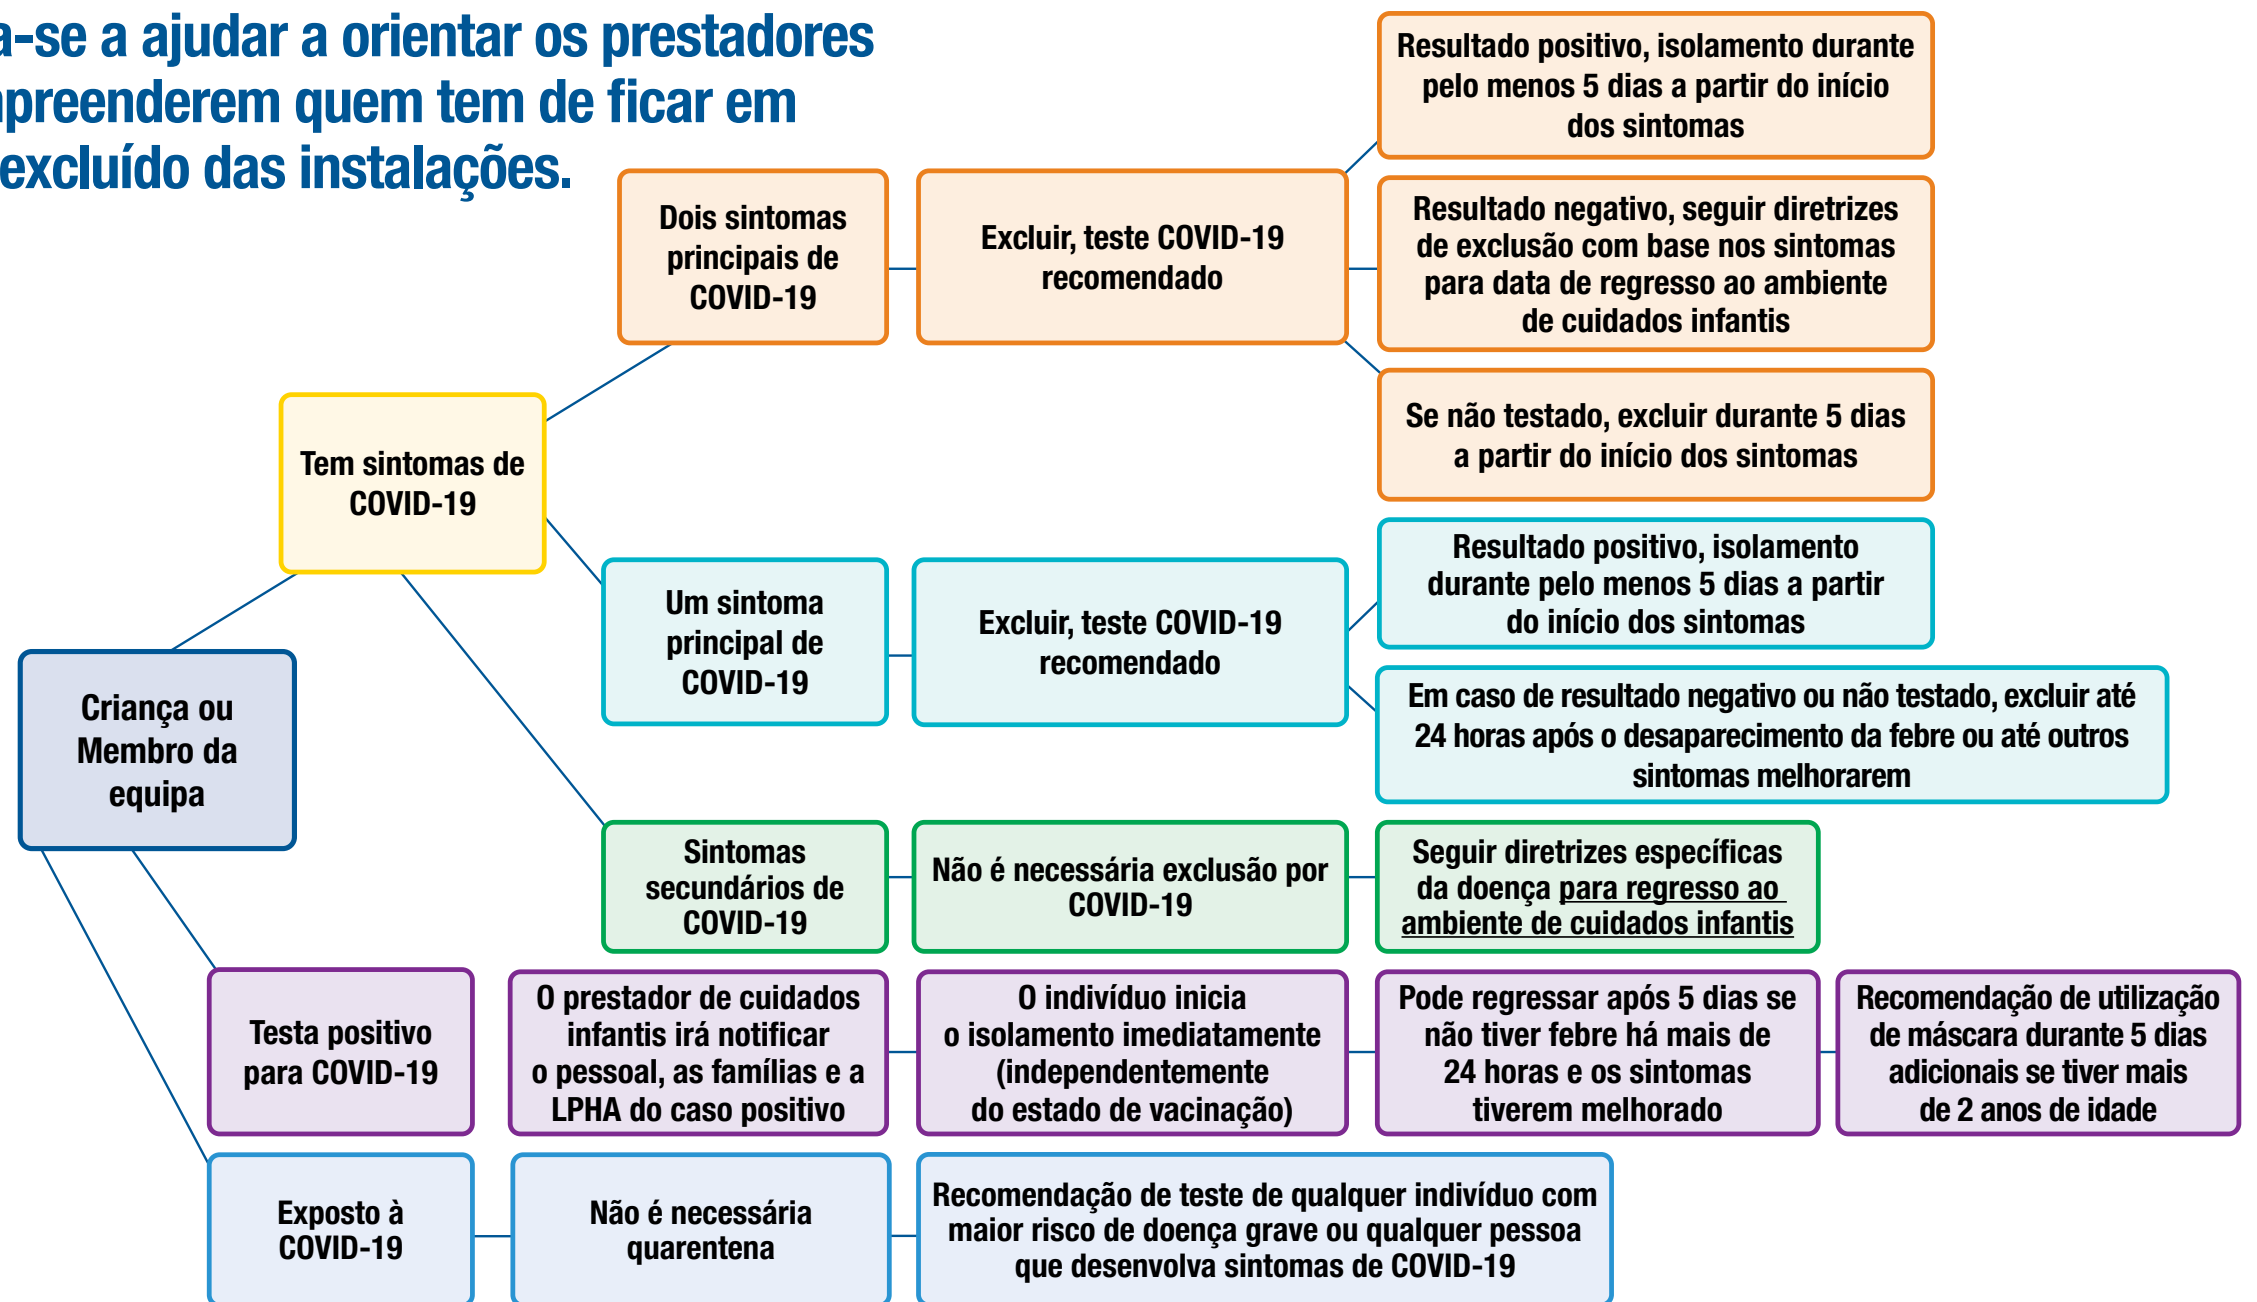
a-se a ajudar a orientar os prestadores npreenderem quem tem de ficar em excluído das instalações.

Criança ou Membro da equipa

Tem sintomas de COVID-19

Dois sintomas principais de COVID-19

Excluir, teste COVID-19 recomendado

Resultado positivo, isolamento durante pelo menos 5 dias a partir do início dos sintomas

Resultado negativo, seguir diretrizes de exclusão com base nos sintomas para data de regresso ao ambiente de cuidados infantis

Se não testado, excluir durante 5 dias a partir do início dos sintomas

Um sintoma principal de COVID-19

Excluir, teste COVID-19 recomendado

Resultado positivo, isolamento durante pelo menos 5 dias a partir do início dos sintomas

Em caso de resultado negativo ou não testado, excluir até 24 horas após o desaparecimento da febre ou até outros sintomas melhorarem

Sintomas secundários de COVID-19

Não é necessária exclusão por COVID-19

Seguir diretrizes específicas da doença para regresso ao ambiente de cuidados infantis

Testa positivo para COVID-19

O prestador de cuidados infantis irá notificar o pessoal, as famílias e a LPHA do caso positivo

O indivíduo inicia o isolamento imediatamente (independentemente do estado de vacinação)

Pode regressar após 5 dias se não tiver febre há mais de 24 horas e os sintomas tiverem melhorado

Recomendação de utilização de máscara durante 5 dias adicionais se tiver mais de 2 anos de idade

Exposto à COVID-19

Não é necessária quarentena

Recomendação de teste de qualquer indivíduo com maior risco de doença grave ou qualquer pessoa que desenvolva sintomas de COVID-19